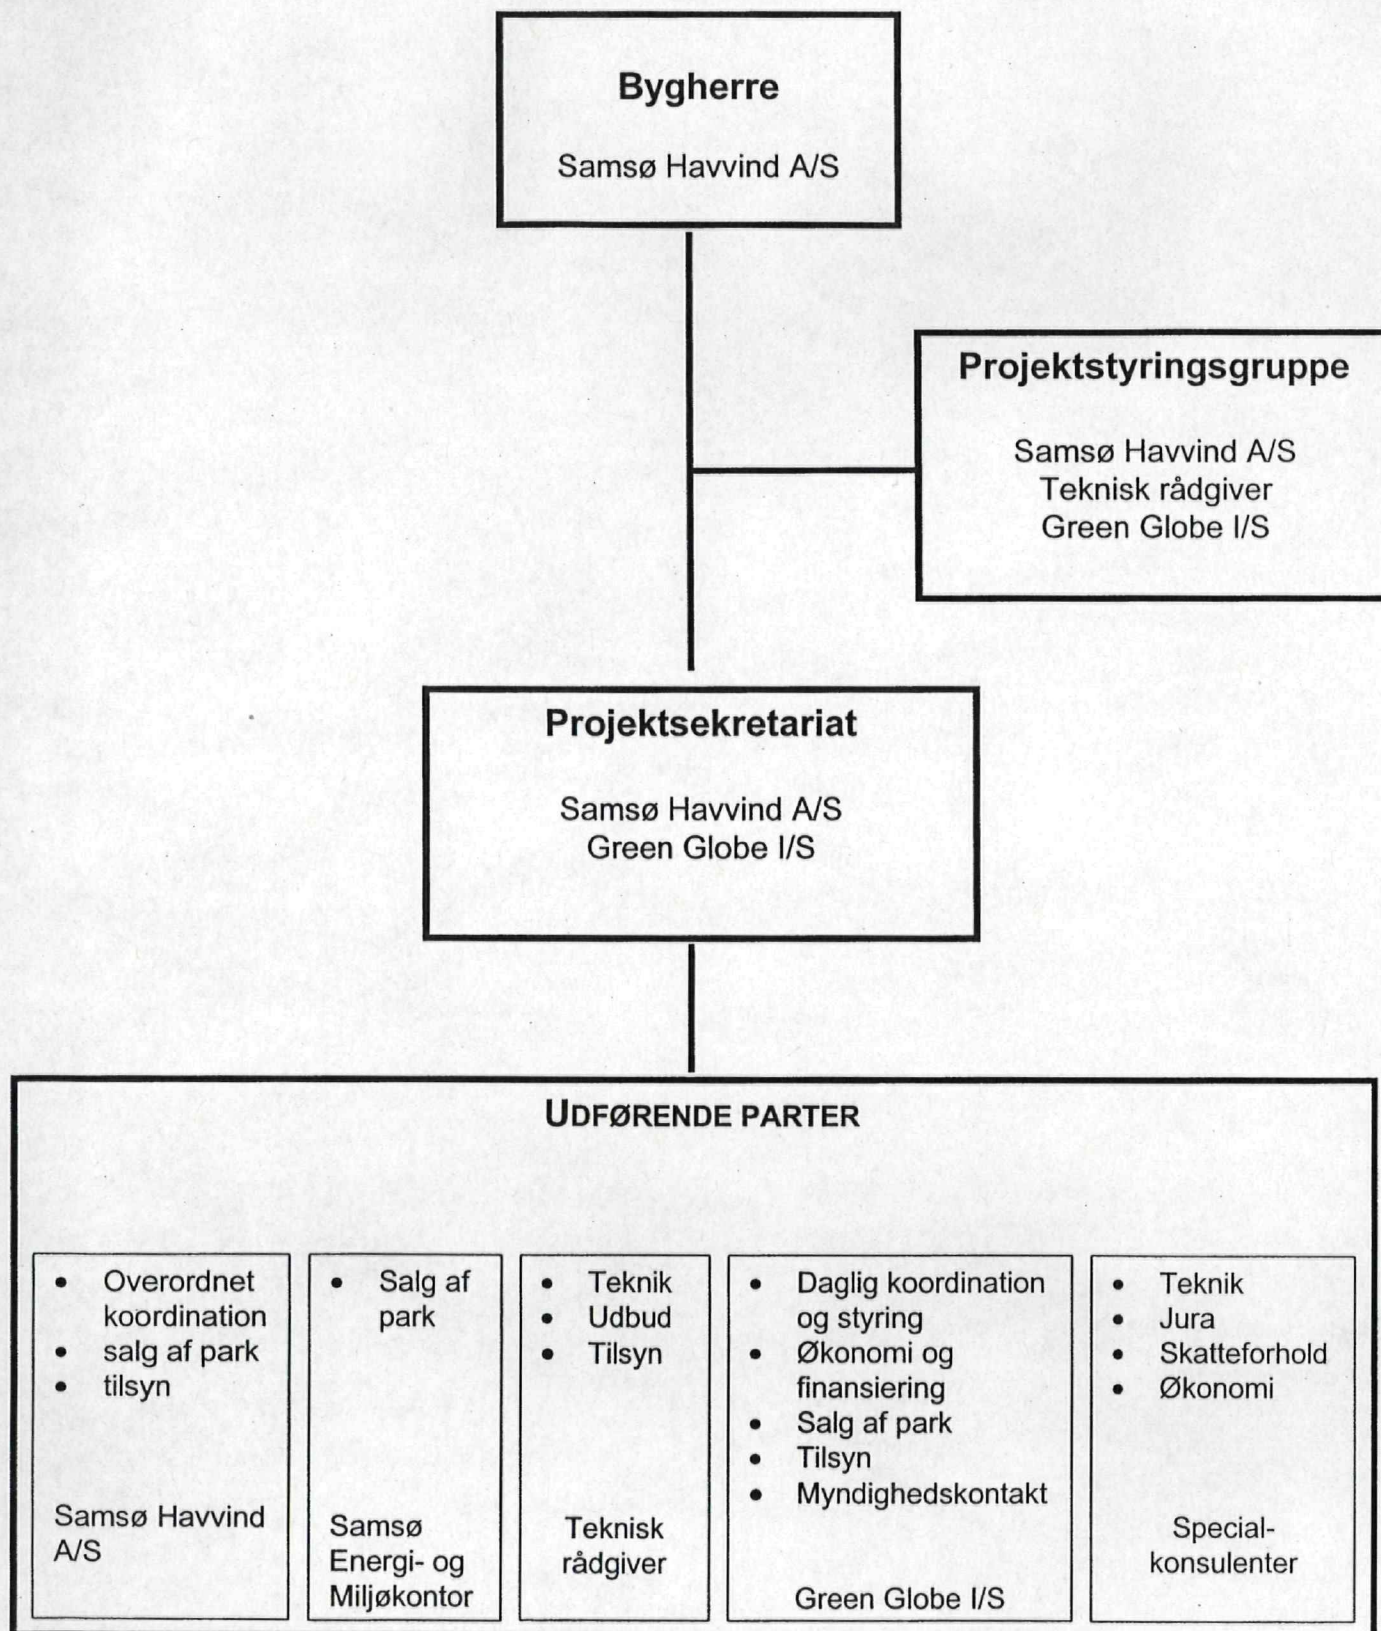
Bygherre

Samsø Havvind A/S

Projektstyringsgruppe

Samsø Havvind A/S
Teknisk rådgiver
Green Globe I/S

Projektsekretariat

Samsø Havvind A/S
Green Globe I/S

UDFØRENDE PARTER

- Overordnet koordination
- salg af park
- tilsyn

Samsø Havvind A/S

- Salg af park

Samsø Energi- og Miljøkontor

- Teknik
- Udbud
- Tilsyn

Teknisk rådgiver

- Daglig koordination og styring
- Økonomi og finansiering
- Salg af park
- Tilsyn
- Myndighedskontakt

Green Globe I/S

- Teknik
- Jura
- Skatteforhold
- Økonomi

Specialkonsulenter